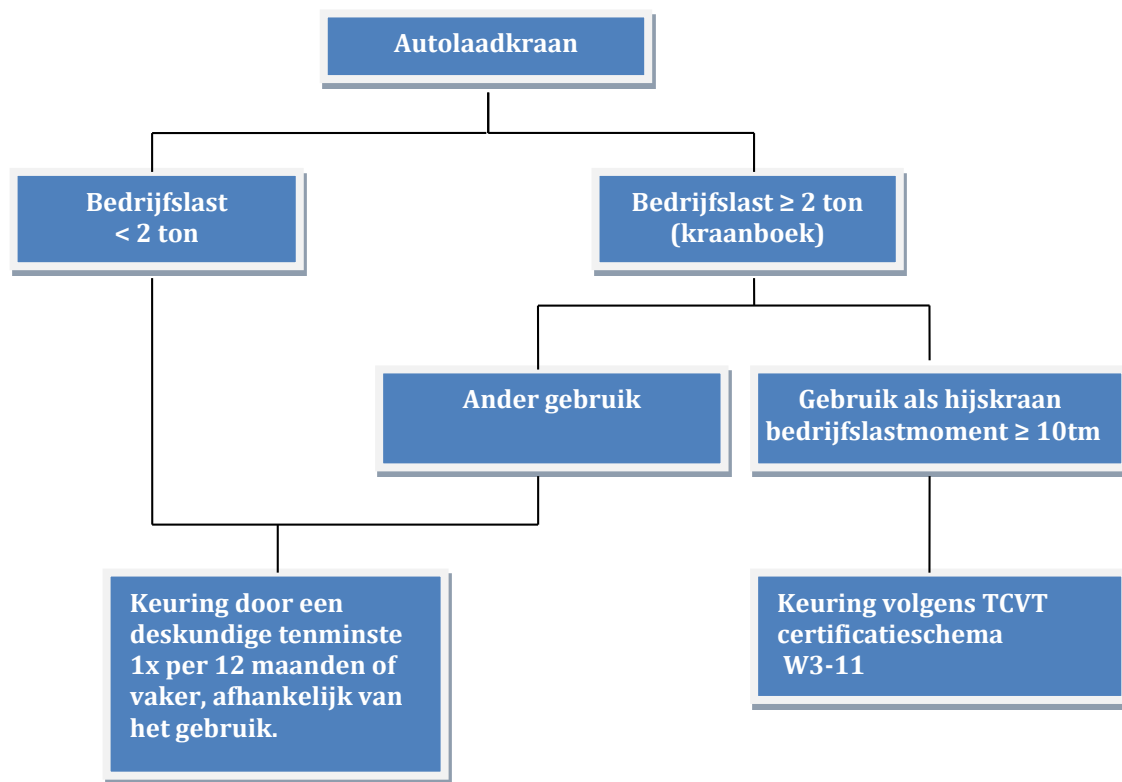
Autolaadkraan

Bedrijfslast < 2 ton

Bedrijfslast ≥ 2 ton (kraanboek)

Ander gebruik

Gebruik als hijskraan bedrijfslastmoment ≥ 10tm

Keuring door een deskundige tenminste 1x per 12 maanden of vaker, afhankelijk van het gebruik.

Keuring volgens TCVT certificatieschema W3-11